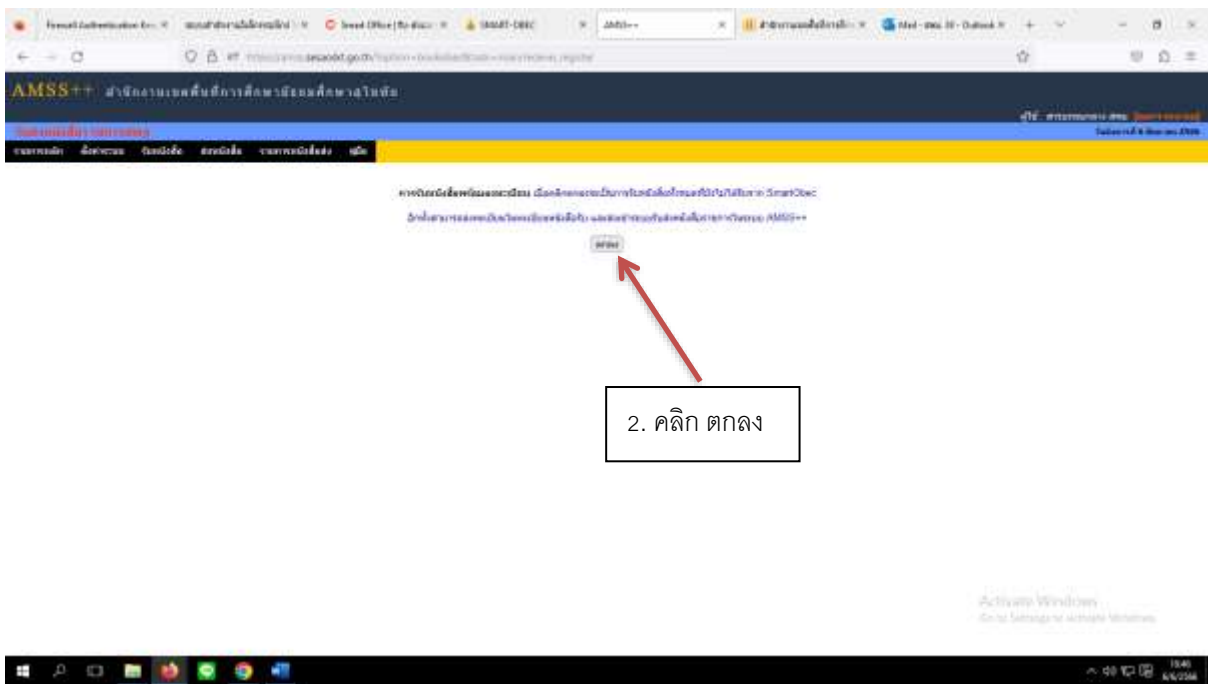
Firewall Authentication Ke... | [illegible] | Smart Office | SMART-OBEC | AMSS++ | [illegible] | Mail - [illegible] - Outlook

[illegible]sesaoskt.go.th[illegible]

AMSS++ สำนักงานเขตพื้นที่การศึกษามัธยมศึกษา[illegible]

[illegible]

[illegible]

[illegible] SmartObec

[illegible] AMSS++

ตกลง

2. คลิก ตกลง

Activate Windows
Go to Settings to activate Windows.